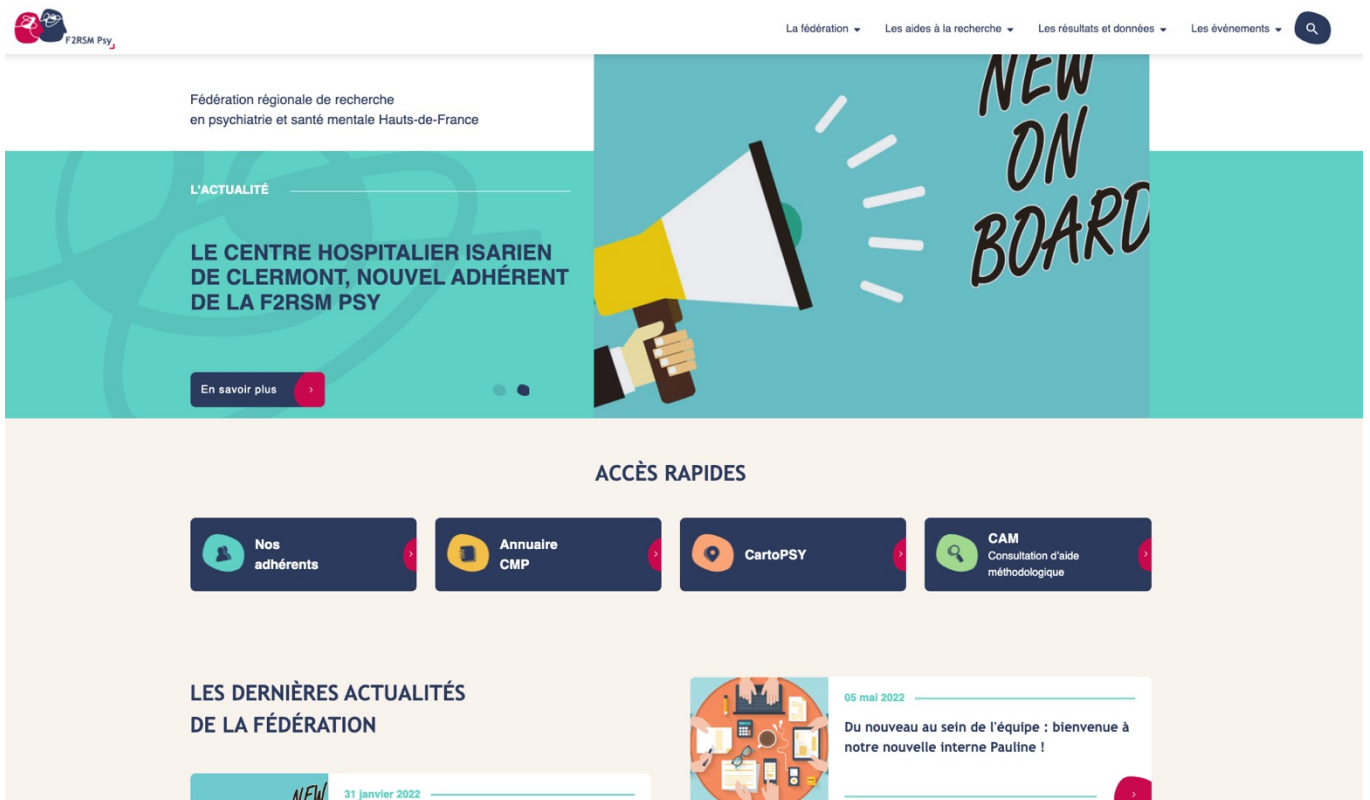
F2RSM Psy

La fédération ▾ Les aides à la recherche ▾ Les résultats et données ▾ Les événements ▾

Fédération régionale de recherche en psychiatrie et santé mentale Hauts-de-France

L'ACTUALITÉ

LE CENTRE HOSPITALIER ISARIEN DE CLERMONT, NOUVEL ADHÉRENT DE LA F2RSM PSY

En savoir plus

NEW ON BOARD

ACCÈS RAPIDES

Nos adhérents

Annuaire CMP

CartoPSY

CAM
Consultation d'aide méthodologique

LES DERNIÈRES ACTUALITÉS DE LA FÉDÉRATION

05 mai 2022

Du nouveau au sein de l'équipe : bienvenue à notre nouvelle interne Pauline !

NEW

31 janvier 2022